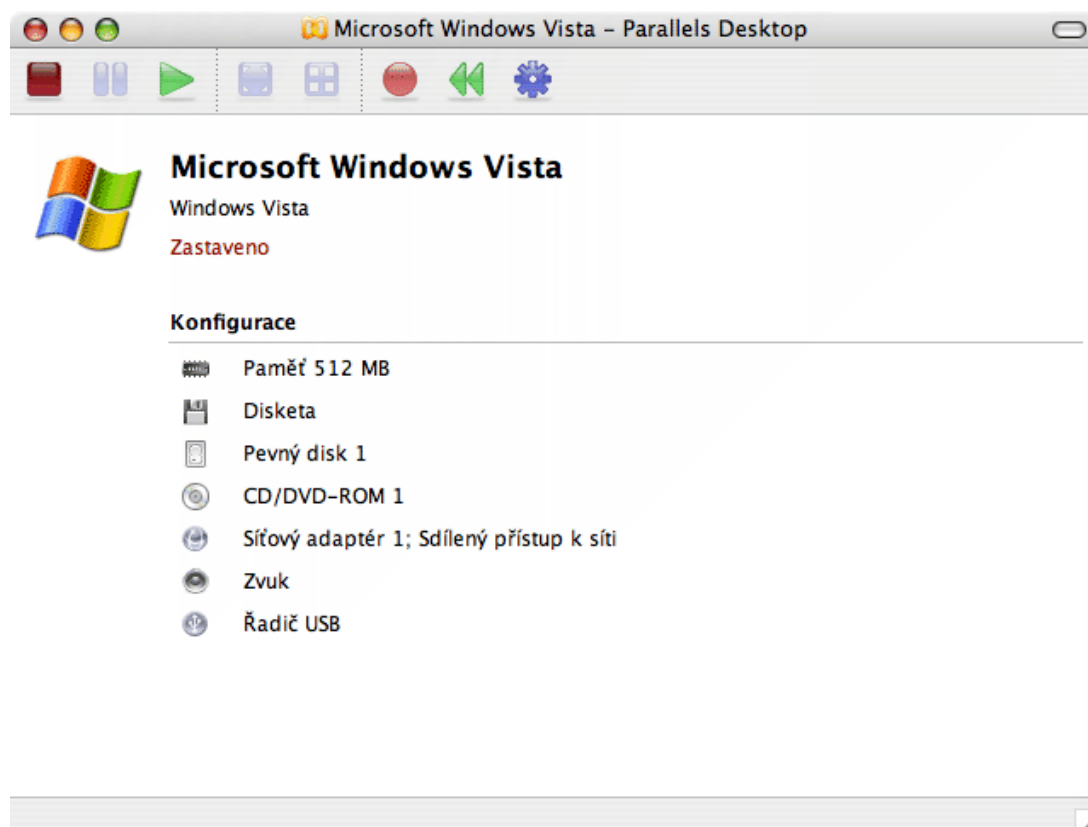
Microsoft Windows Vista – Parallels Desktop

Microsoft Windows Vista
Windows Vista
Zastaveno

Konfigurace
Paměť 512 MB
Disketa
Pevný disk 1
CD/DVD-ROM 1
Síťový adaptér 1; Sdílený přístup k síti
Zvuk
Řadič USB